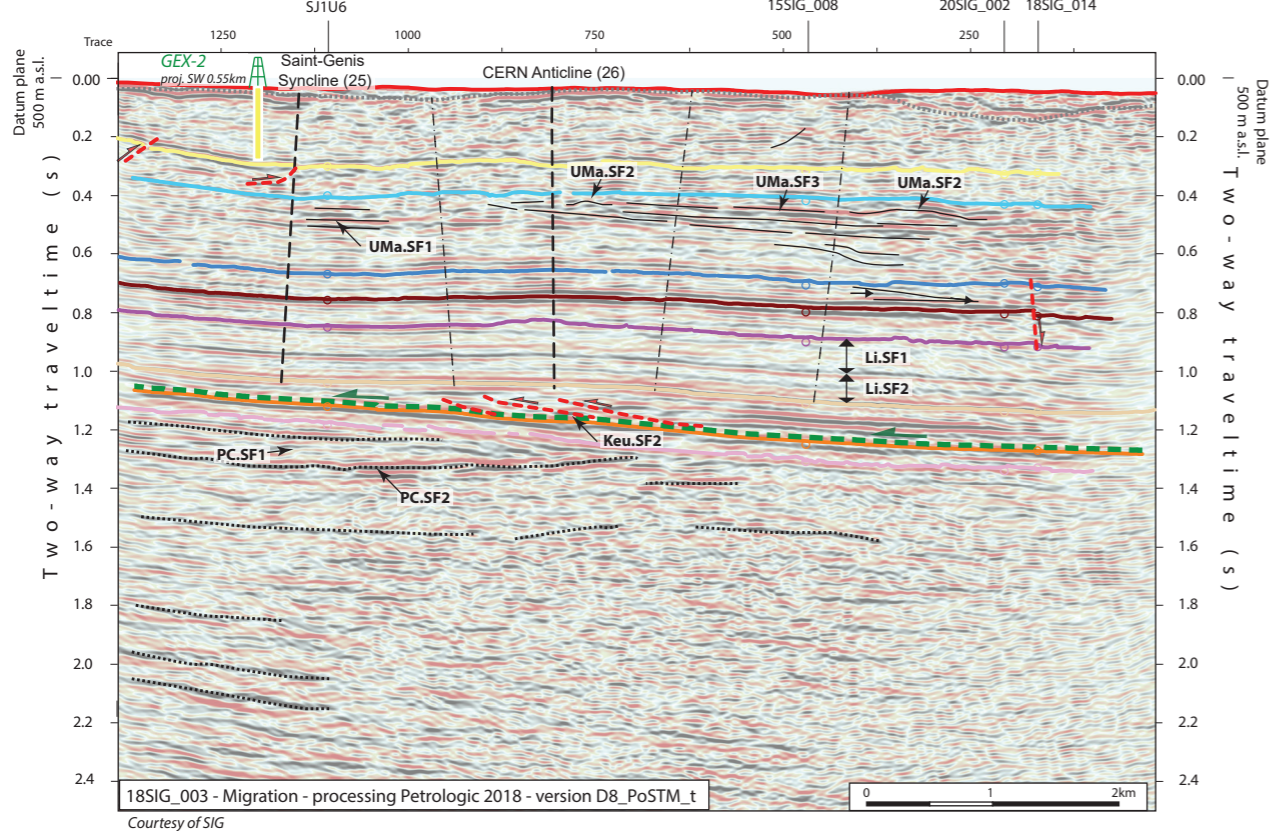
SJ1U6 15SIG_008 20SIG_002 18SIG_014

Trace 1250 1000 750 500 250

GEX-2
proj. SW 0.55km

Saint-Genis Syncline (25)

CERN Anticline (26)

Datum plane 500 m a.s.l.

Datum plane 500 m a.s.l.

Two-way traveltime (s)

Two-way traveltime (s)

0.00 0.2 0.4 0.6 0.8 1.0 1.2 1.4 1.6 1.8 2.0 2.2 2.4

0.00 0.2 0.4 0.6 0.8 1.0 1.2 1.4 1.6 1.8 2.0 2.2 2.4

UMa.SF2
UMa.SF3
UMa.SF2
UMa.SF1
Li.SF1
Li.SF2
Keu.SF2
PC.SF1
PC.SF2

18SIG_003 - Migration - processing Petrologic 2018 - version D8_PoSTM_t

0 1 2km

Courtesy of SIG